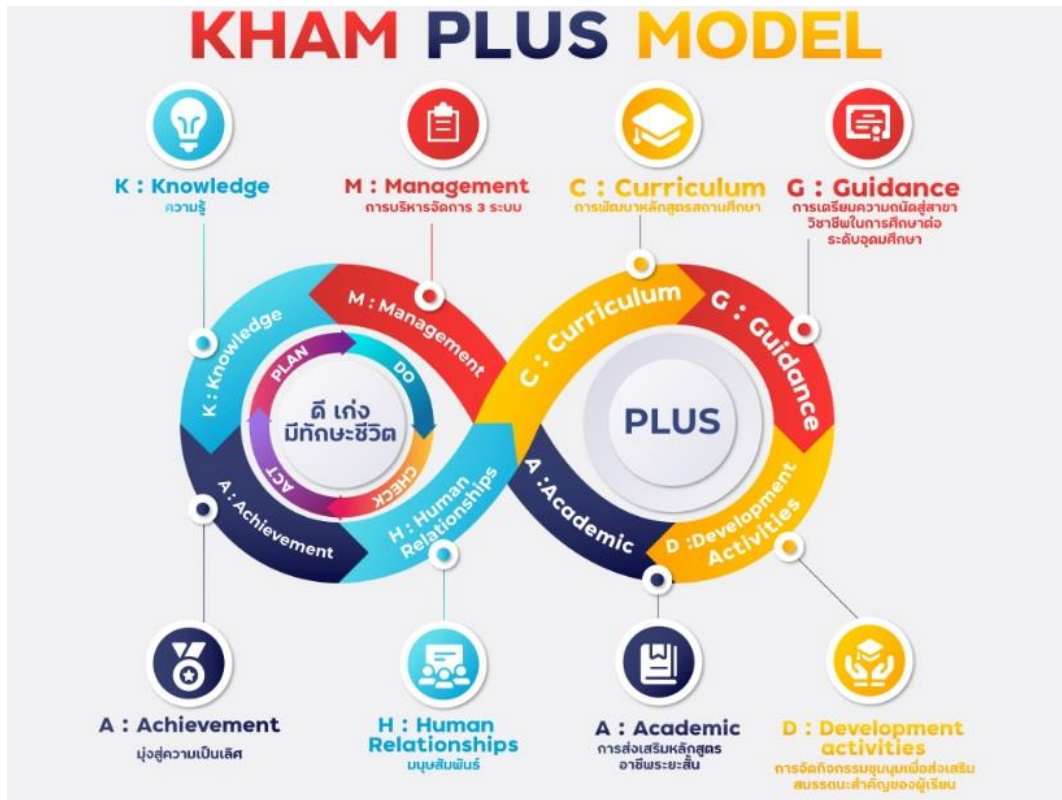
KHAM PLUS MODEL

K : Knowledge
ความรู้

M : Management
การบริหารจัดการ 3 ระบบ

C : Curriculum
การพัฒนาหลักสูตรสถานศึกษา

G : Guidance
การเตรียมความถนัดสู่สาขาวิชาชีพในการศึกษาต่อระดับอุดมศึกษา

K : Knowledge
M : Management
C : Curriculum
G : Guidance

PLAN
DO
CHECK
ACT
ดี เก่ง มีทักษะชีวิต

PLUS

A : Achievement
H : Human Relationships
A :Academic
D :Development Activities

A : Achievement
มุ่งสู่ความเป็นเลิศ

H : Human Relationships
มนุษยสัมพันธ์

A : Academic
การส่งเสริมหลักสูตรอาชีพระยะสั้น

D : Development activities
การจัดกิจกรรมชุมนุมเพื่อส่งเสริมสมรรถนะสำคัญของผู้เรียน